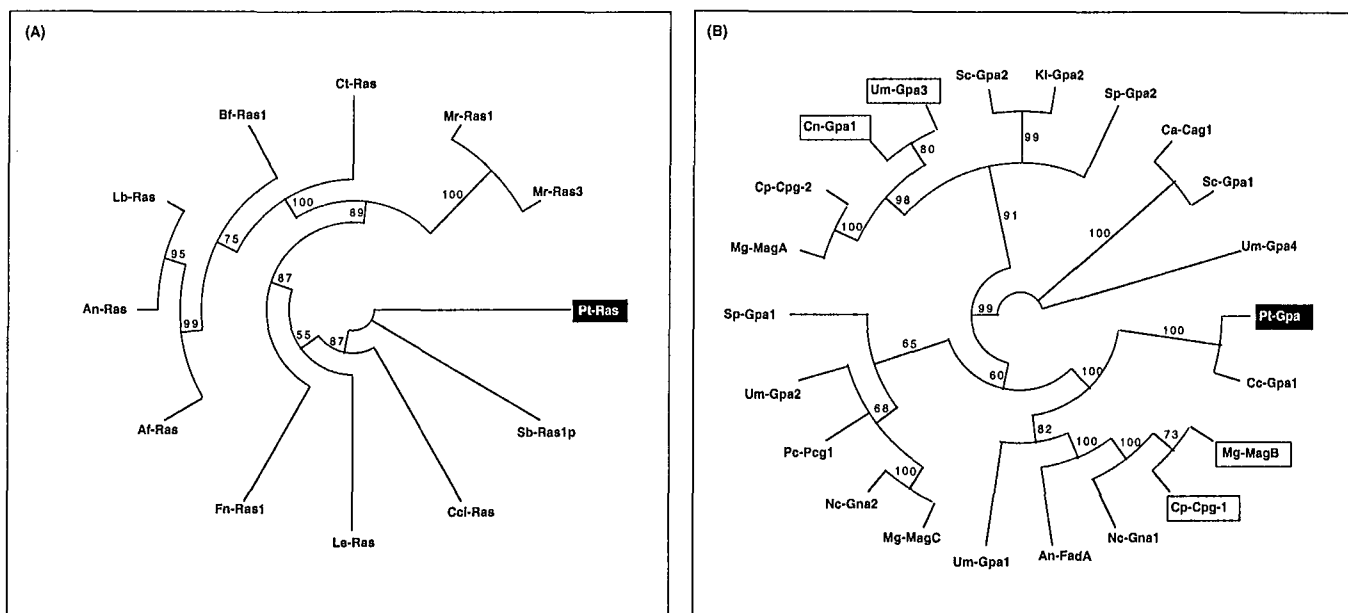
(A)

Ct-Ras
Bf-Ras1
Mr-Ras1
Lb-Ras
100
100
89
75
Mr-Ras3
95
An-Ras
99
87
Pt-Ras
55
87
Af-Ras
Sb-Ras1p
Fn-Ras1
Ccl-Ras
Le-Ras

(B)

Um-Gpa3
Sc-Gpa2
Kl-Gpa2
Sp-Gpa2
Cn-Gpa1
80
99
Ca-Cag1
Cp-Cpg-2
98
91
Sc-Gpa1
Mg-MagA
100
100
Um-Gpa4
99
Sp-Gpa1
Pt-Gpa
100
65
60
100
Cc-Gpa1
Um-Gpa2
68
82
100
100
73
Mg-MagB
Pc-Pcg1
100
Cp-Cpg-1
Nc-Gna2
Nc-Gna1
Mg-MagC
An-FadA
Um-Gpa1